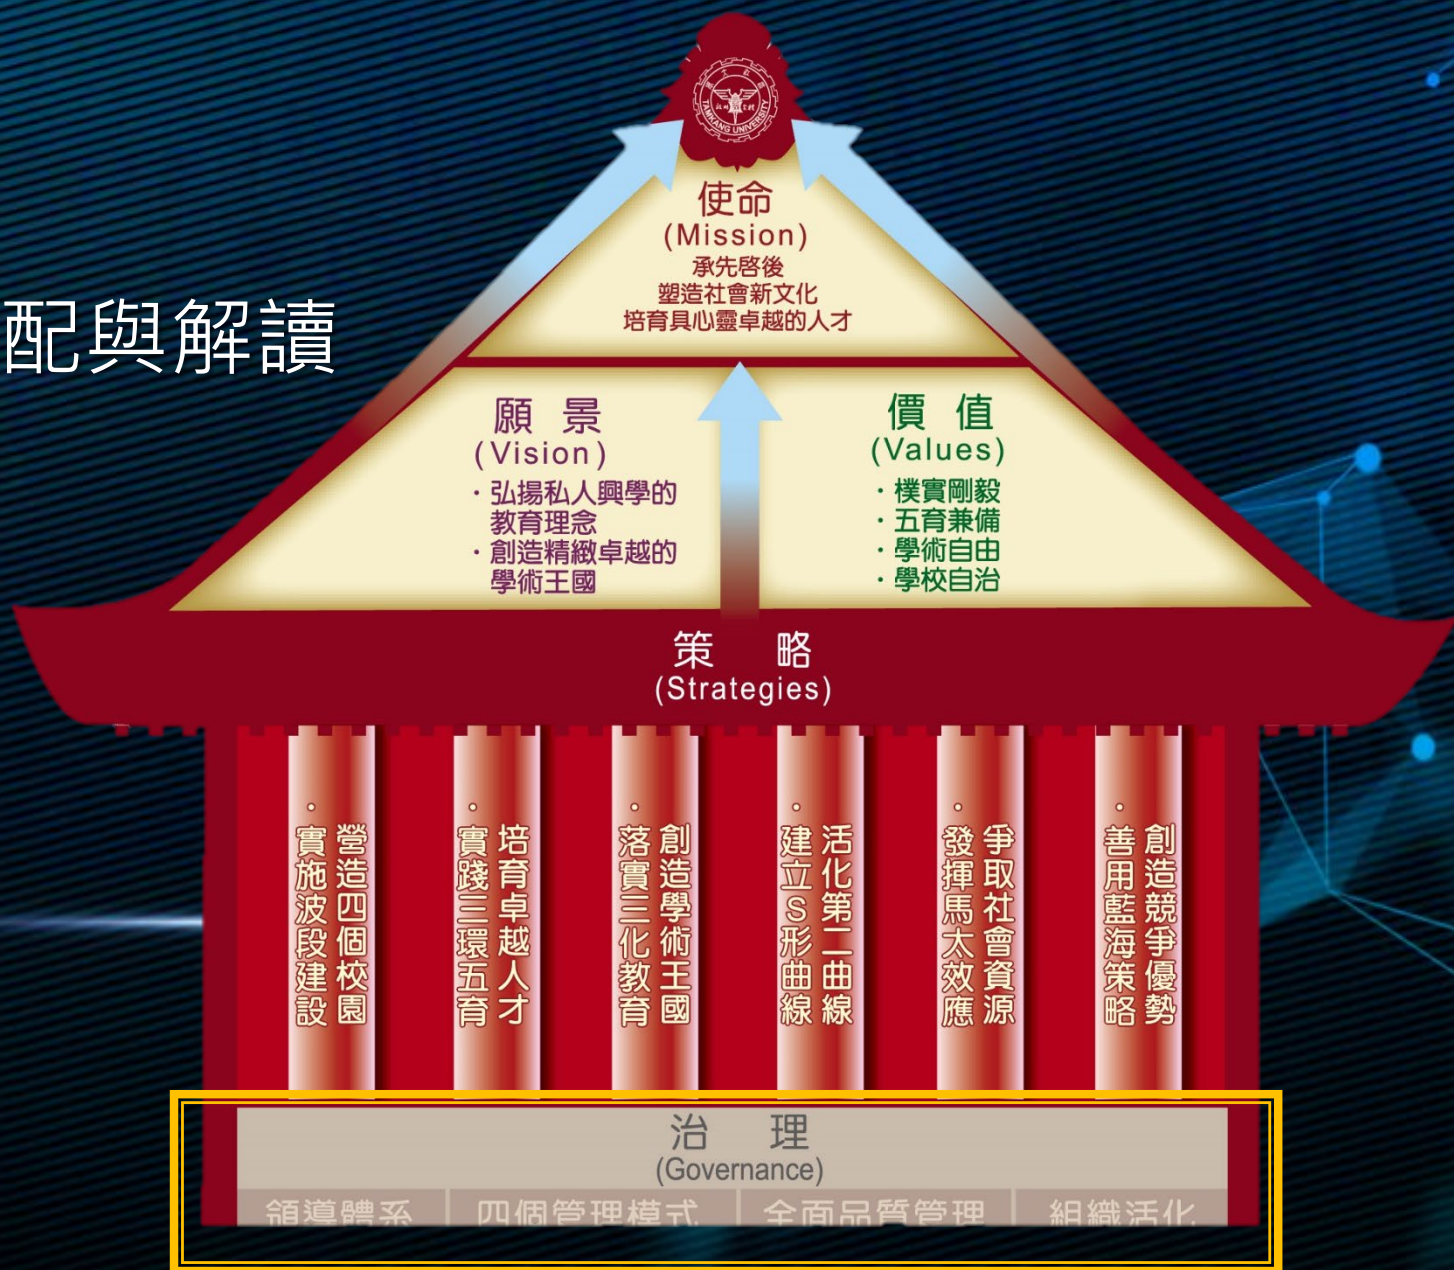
配與解讀

TAMKANG UNIVERSITY

使命
(Mission)
承先啓後
塑造社會新文化
培育具心靈卓越的人才

願 景
(Vision)
・弘揚私人興學的教育理念
・創造精緻卓越的學術王國

價 值
(Values)
・樸實剛毅
・五育兼備
・學術自由
・學校自治

策 略
(Strategies)

營造四個校園
・實施波段建設

培育卓越人才
・實踐三環五育

創造學術王國
・落實三化教育

活化第二曲線
・建立S形曲線

爭取社會資源
・發揮馬太效應

創造競爭優勢
・善用藍海策略

治 理
(Governance)

領導體系 | 四個管理模式 | 全面品質管理 | 組織活化